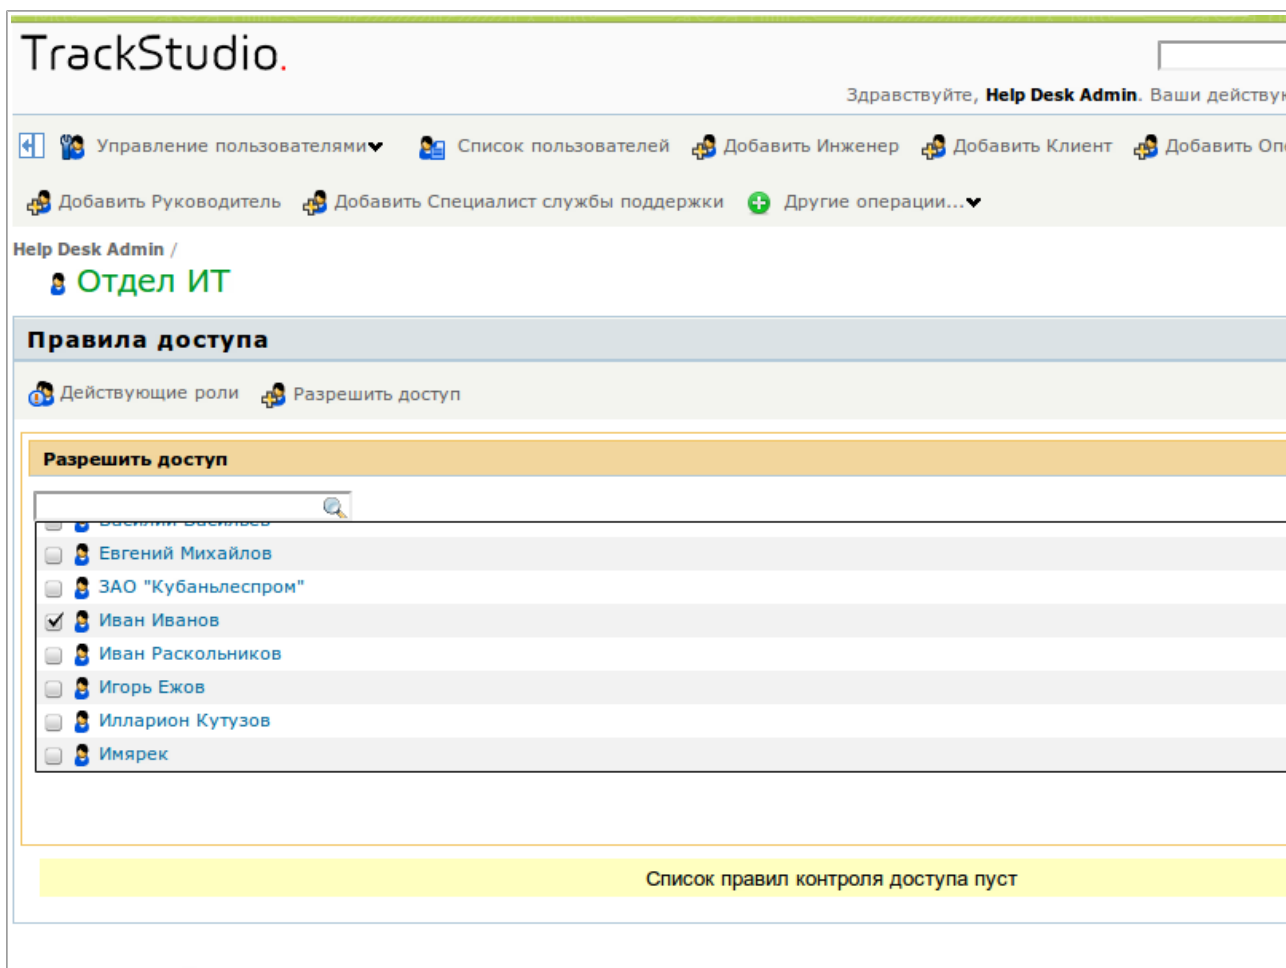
TrackStudio.

Здравствуйте, Help Desk Admin. Ваши действу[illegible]

Управление пользователями Список пользователей Добавить Инженер Добавить Клиент Добавить Оп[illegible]

Добавить Руководитель Добавить Специалист службы поддержки Другие операции...

Help Desk Admin /

Отдел ИТ

Правила доступа

Действующие роли Разрешить доступ

Разрешить доступ

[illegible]

Евгений Михайлов

ЗАО "Кубаньлеспром"

Иван Иванов

Иван Раскольников

Игорь Ежов

Илларион Кутузов

Имярек

Список правил контроля доступа пуст